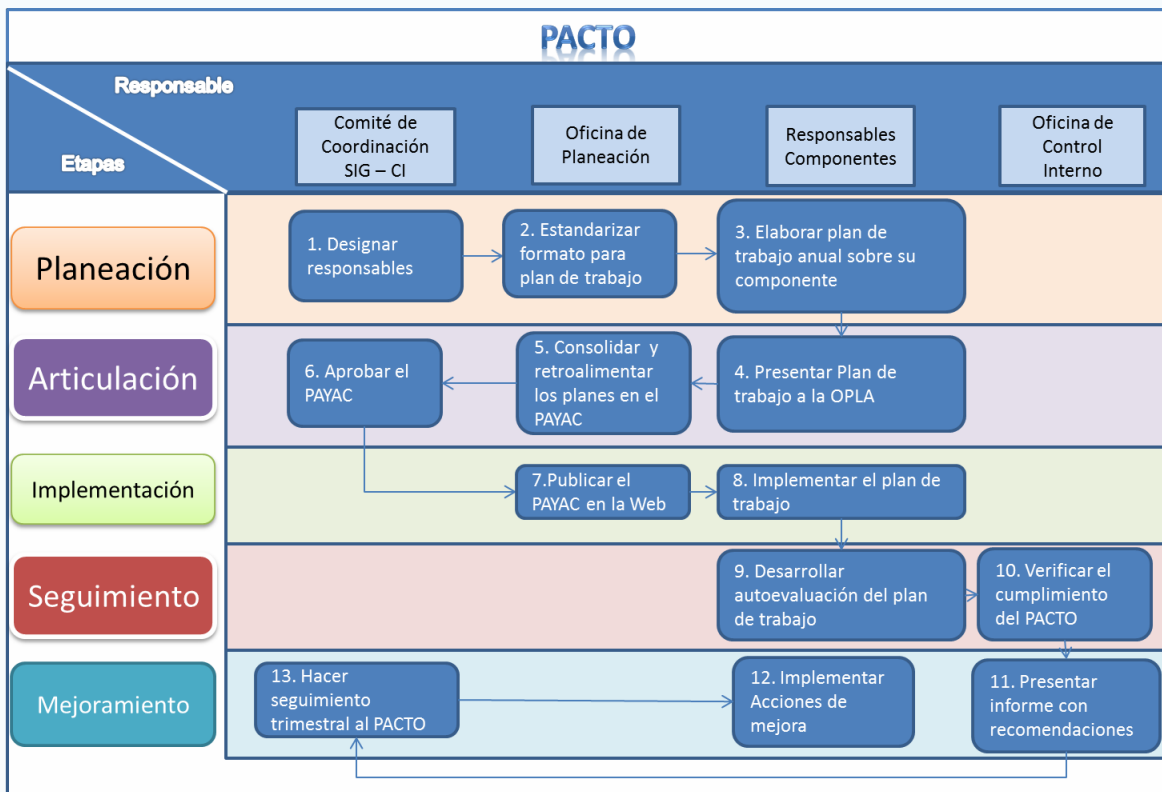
PACTO

Responsable

Etapas

Comité de Coordinación SIG – CI

Oficina de Planeación

Responsables Componentes

Oficina de Control Interno

Planeación

1. Designar responsables

2. Estandarizar formato para plan de trabajo

3. Elaborar plan de trabajo anual sobre su componente

Articulación

6. Aprobar el PAYAC

5. Consolidar y retroalimentar los planes en el PAYAC

4. Presentar Plan de trabajo a la OPLA

Implementación

7.Publicar el PAYAC en la Web

8. Implementar el plan de trabajo

Seguimiento

9. Desarrollar autoevaluación del plan de trabajo

10. Verificar el cumplimiento del PACTO

Mejoramiento

13. Hacer seguimiento trimestral al PACTO

12. Implementar Acciones de mejora

11. Presentar informe con recomendaciones